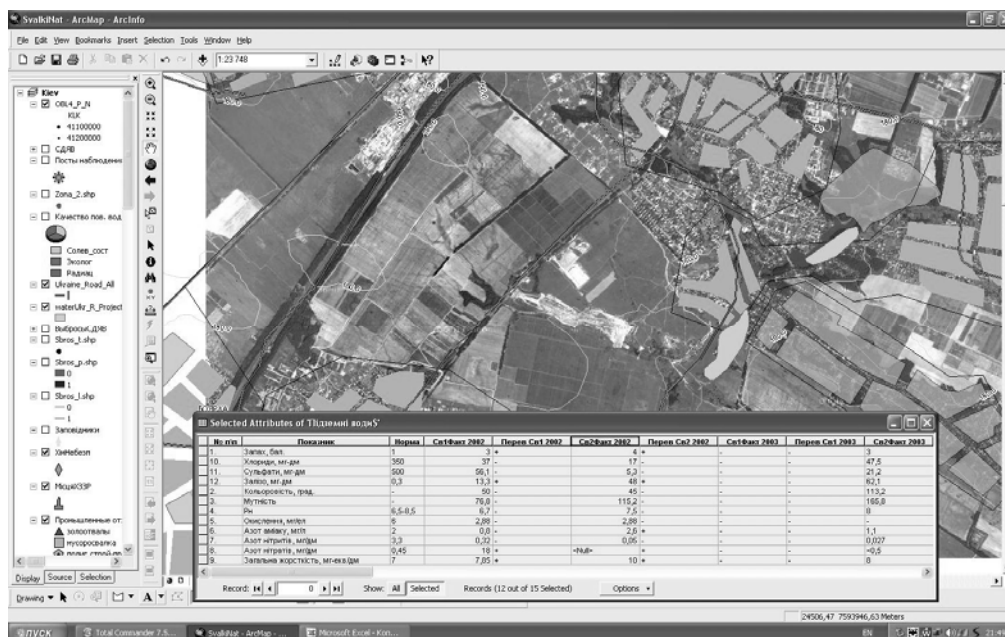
SvalkiNat - ArcMap - ArcInfo

File Edit View Bookmarks Insert Selection Tools Window Help

1:23 748

Kiev
OBL4_P_N
KLK
41100000
41200000
СДЯВ
Посты наблюдения
Zona_2.shp
Качество пов. вод
Солев_сост
Эколог
Радиац
Ukraine_Road_All
HaterUkr_R_Project
Выбросы_ДЧВ
Sbros_t.shp
Sbros_p.shp
0
1
Sbros_l.shp
0
1
Заповедники
ХімНебезп
МісцяОЗР
Промышленные от
золотовалы
мусоросвалка
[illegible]

Display Source Selection

Drawing

Selected Attributes of 'Підземні води5'

| № п/п | Показник | Норма | Сп1Факт 2002 | Перев Сп1 2002 | Сп2Факт 2002 | Перев Сп2 2002 | Сп1Факт 2003 | Перев Сп1 2003 | Сп2Факт 2003 |
|---|---|---|---|---|---|---|---|---|---|
| 1. | Запах, бал. | 1 | 3 | + | 4 | + | - | - | 3 |
| 10. | Хлориди, мг-дм | 350 | 37 | - | 17 | - | - | - | 47,5 |
| 11. | Сульфати, мг-дм | 500 | 56,1 | - | 5,3 | - | - | - | 21,2 |
| 12. | Залізо, мг.дм | 0,3 | 13,3 | + | 48 | + | - | - | 62,1 |
| 2. | Кольоровість, град. | - | 50 | - | 45 | - | - | - | 113,2 |
| 3. | Мутність | - | 76,8 | - | 115,2 | - | - | - | 185,8 |
| 4. | Рн | 6,5-8,5 | 6,7 | - | 7,5 | - | - | - | 8 |
| 5. | Окислення, мг/л | 6 | 2,88 | - | 2,88 | - | - | - | - |
| 6. | Азот амiаку, мг/л | 2 | 0,8 | - | 2,6 | + | - | - | 1,1 |
| 7. | Азот нітритів, мг/дм | 3,3 | 0,32 | - | 0,05 | - | - | - | 0,027 |
| 8. | Азот нітратів, мг/дм | 0,45 | 18 | + | <Null> | + | - | - | <0,5 |
| 9. | Загальна жорсткість, мг-екв/дм | 7 | 7,05 | + | 10 | + | - | - | 8 |

Record: 0 Show: All Selected Records (12 out of 15 Selected) Options

24506,47 7593946,63 Meters

пуск Total Commander 7.5... SvalkiNat - ArcMap - ... Microsoft Excel - Kon... EN